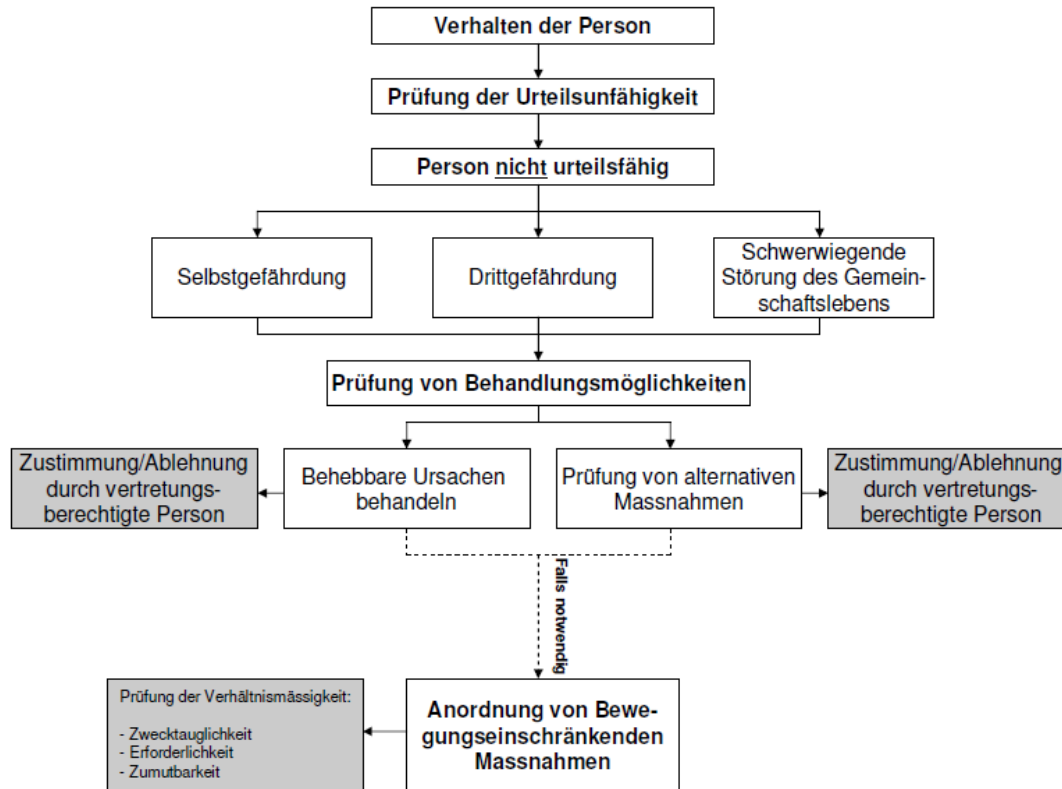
Verhalten der Person

Prüfung der Urteilsunfähigkeit

Person nicht urteilsfähig

Selbstgefährdung

Drittgefährdung

Schwerwiegende Störung des Gemeinschaftslebens

Prüfung von Behandlungsmöglichkeiten

Zustimmung/Ablehnung durch vertretungsberechtigte Person

Behebbare Ursachen behandeln

Prüfung von alternativen Massnahmen

Zustimmung/Ablehnung durch vertretungsberechtigte Person

Falls notwendig

Prüfung der Verhältnismässigkeit:

- Zwecktauglichkeit
- Erforderlichkeit
- Zumutbarkeit

Anordnung von Bewegungseinschränkenden Massnahmen